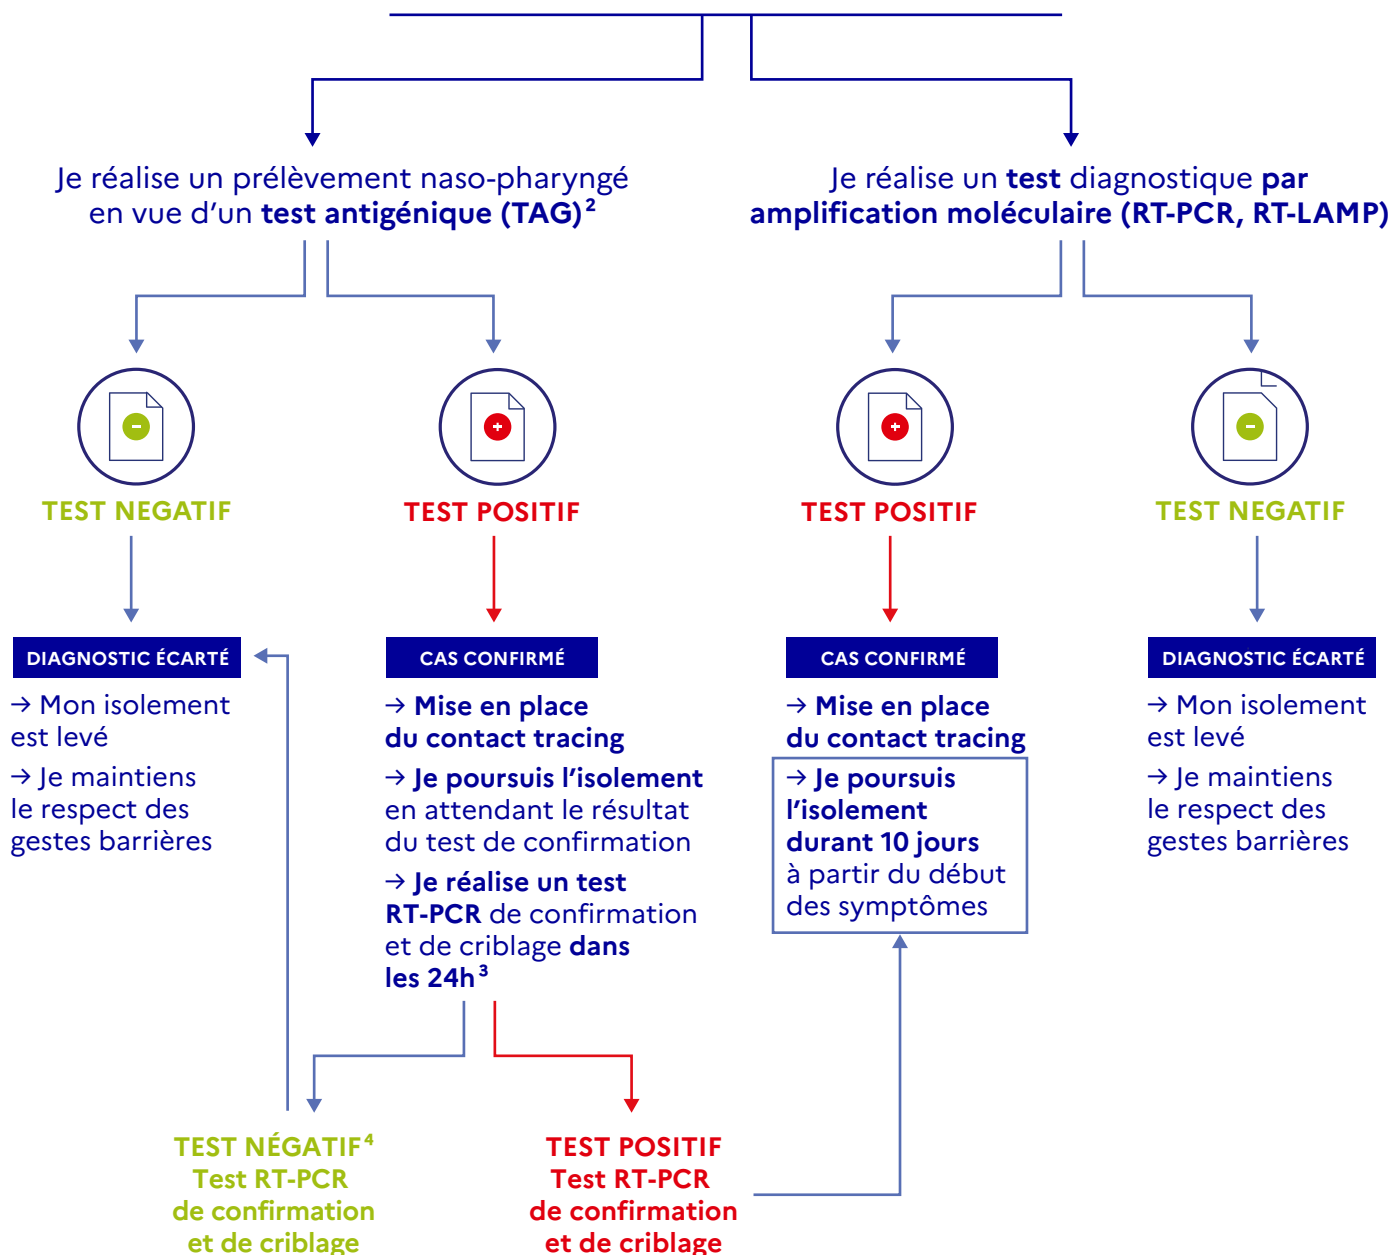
Je réalise un prélèvement naso-pharyngé en vue d'un **test antigénique (TAG)**$^2$

Je réalise un **test** diagnostique **par amplification moléculaire (RT-PCR, RT-LAMP)**

TEST NEGATIF

TEST POSITIF

TEST POSITIF

TEST NEGATIF

DIAGNOSTIC ÉCARTÉ

→ Mon isolement est levé

→ Je maintiens le respect des gestes barrières

CAS CONFIRMÉ

→ Mise en place du contact tracing

→ Je poursuis l'isolement en attendant le résultat du test de confirmation

→ Je réalise un test RT-PCR de confirmation et de criblage dans les 24h$^3$

CAS CONFIRMÉ

→ Mise en place du contact tracing

→ Je poursuis l'isolement durant 10 jours à partir du début des symptômes

DIAGNOSTIC ÉCARTÉ

→ Mon isolement est levé

→ Je maintiens le respect des gestes barrières

TEST NÉGATIF$^4$
Test RT-PCR de confirmation et de criblage

TEST POSITIF
Test RT-PCR de confirmation et de criblage